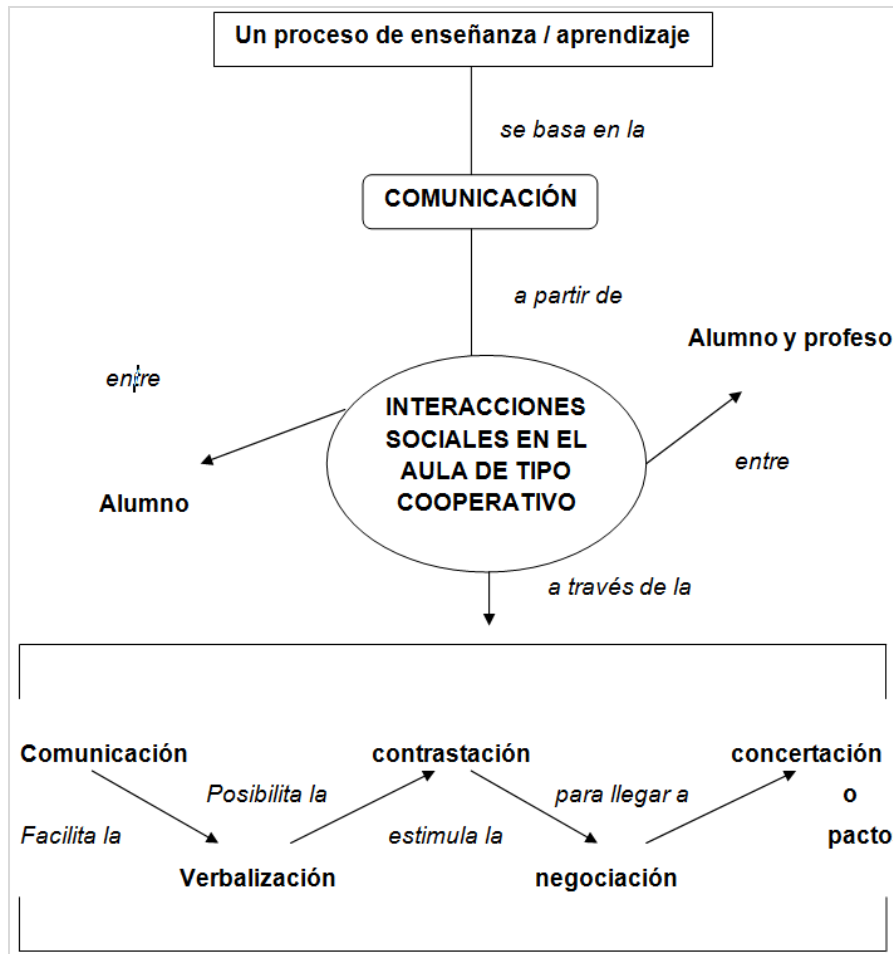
Un proceso de enseñanza / aprendizaje

se basa en la

COMUNICACIÓN

a partir de

Alumno y profeso

entre

INTERACCIONES SOCIALES EN EL AULA DE TIPO COOPERATIVO

entre

Alumno

a través de la

Comunicación

Posibilita la

contrastación

para llegar a

concertación o pacto

Facilita la

estimula la

Verbalización

negociación